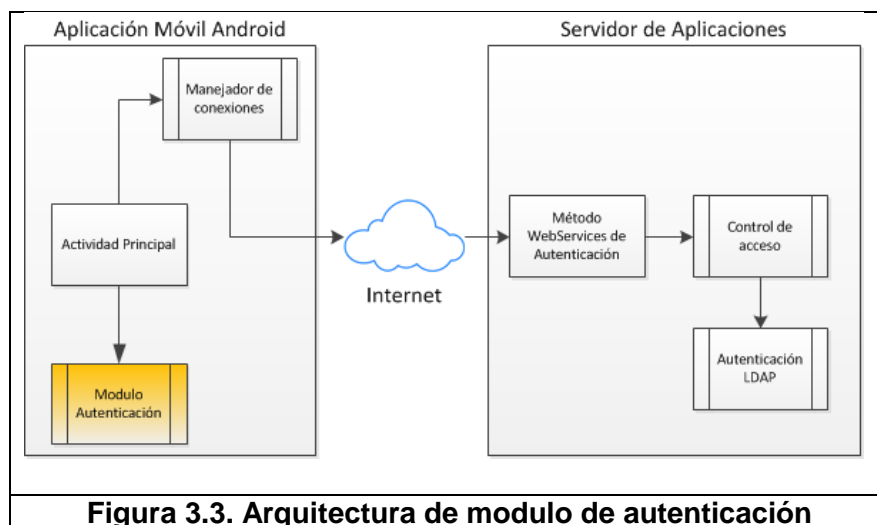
Aplicación Móvil Android

Manejador de conexiones

Actividad Principal

Modulo Autenticación

Internet

Servidor de Aplicaciones

Método WebServices de Autenticación

Control de acceso

Autenticación LDAP

Figura 3.3. Arquitectura de modulo de autenticación